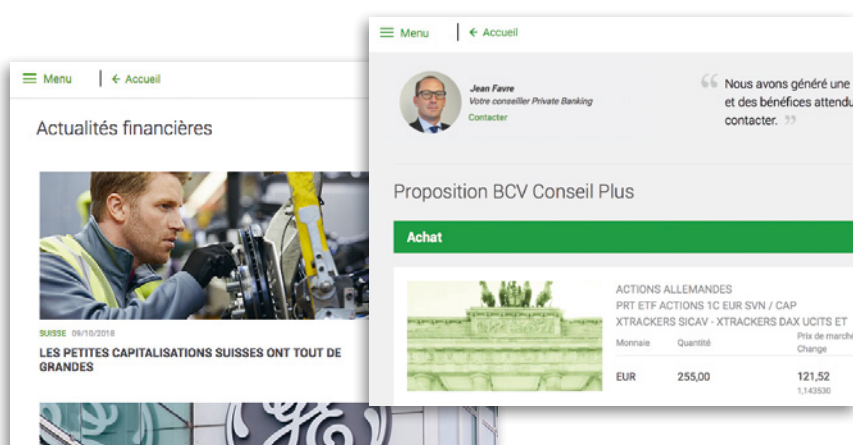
Menu
← Accueil

Actualités financières

SUISSE 09/10/2018
LES PETITES CAPITALISATIONS SUISSES ONT TOUT DE GRANDES

Menu
← Accueil

Jean Favre
Votre conseiller Private Banking
Contacter

Nous avons généré une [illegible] et des bénéfices attendu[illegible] contacter.

Proposition BCV Conseil Plus

Achat

ACTIONS ALLEMANDES
PRT ETF ACTIONS 1C EUR SVN / CAP
XTRACKERS SICAV - XTRACKERS DAX UCITS ET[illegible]

| Monnaie | Quantité | Prix de march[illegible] Change |
|---|---|---|
| EUR | 255,00 | 121,52 1,143530 |